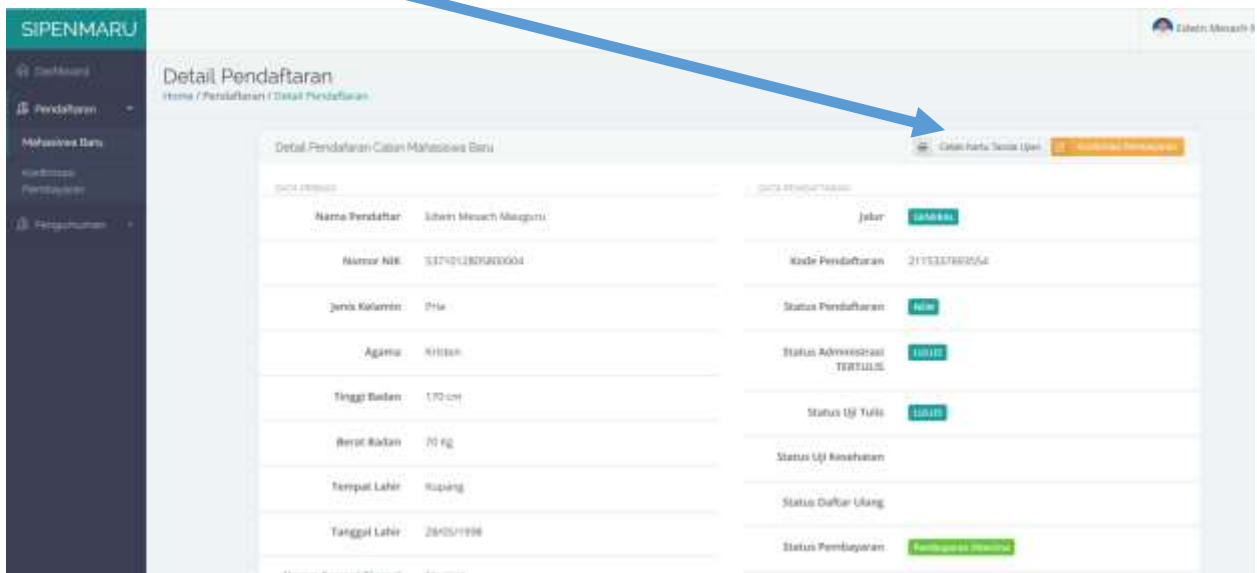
SIPENMARU

Edwin Mesach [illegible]

Dashboard
Pendaftaran
Mahasiswa Baru
Konfirmasi Pembayaran
Pengumuman

Detail Pendaftaran
Home / Pendaftaran / Detail Pendaftaran

Detail Pendaftaran Calon Mahasiswa Baru

Cetak Kartu Tanda Ujian
Konfirmasi Pembayaran

DATA PRIBADI

Nama Pendaftar: Edwin Mesach Mauguru
Nomor NIK: 5371012805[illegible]
Jenis Kelamin: Pria
Agama: Kristen
Tinggi Badan: 170 cm
Berat Badan: 70 Kg
Tempat Lahir: Kupang
Tanggal Lahir: 28/05/1998

DATA PENDAFTARAN

Jalur: UMUM
Kode Pendaftaran: 2115337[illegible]
Status Pendaftaran: NEW
Status Administrasi TERTULIS: LULUS
Status Uji Tulis: LULUS
Status Uji Kesehatan
Status Daftar Ulang
Status Pembayaran: Pembayaran Diterima